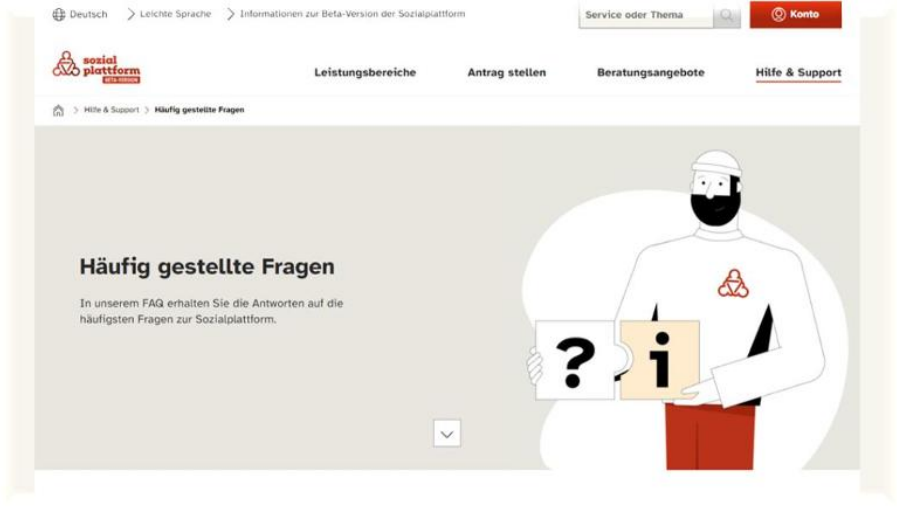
Deutsch > Leichte Sprache > Informationen zur Beta-Version der Sozialplattform

Service oder Thema

Konto

sozial plattform BETA-VERSION

Leistungsbereiche Antrag stellen Beratungsangebote Hilfe & Support

> Hilfe & Support > Häufig gestellte Fragen

Häufig gestellte Fragen

In unserem FAQ erhalten Sie die Antworten auf die häufigsten Fragen zur Sozialplattform.

?

i